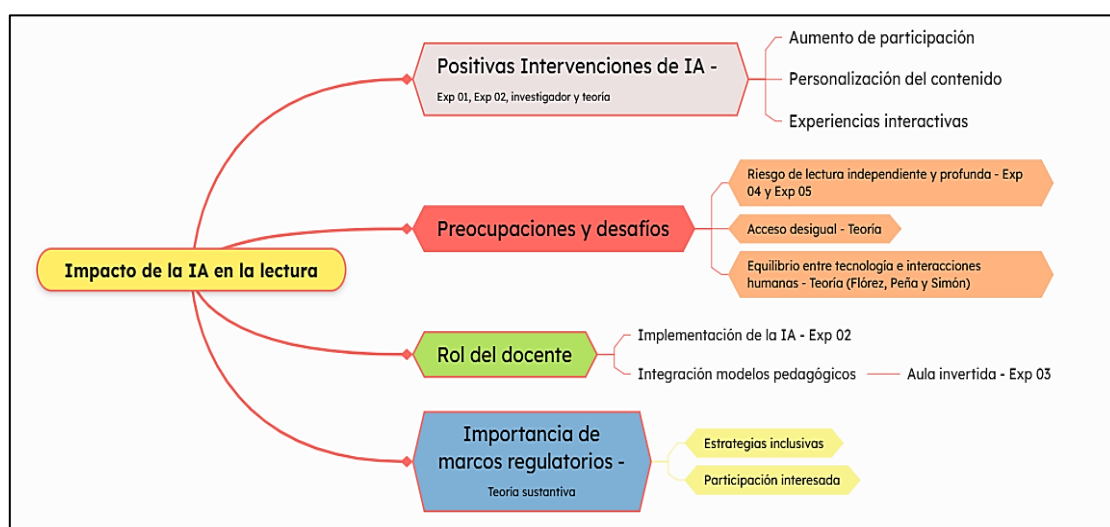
Impacto de la IA en la lectura

Positivas Intervenciones de IA -
Exp 01, Exp 02, investigador y teoría

Aumento de participación

Personalización del contenido

Experiencias interactivas

Preocupaciones y desafíos

Riesgo de lectura independiente y profunda - Exp 04 y Exp 05

Acceso desigual - Teoría

Equilibrio entre tecnología e interacciones humanas - Teoría (Flórez, Peña y Simón)

Rol del docente

Implementación de la IA - Exp 02

Integración modelos pedagógicos

Aula invertida - Exp 03

Importancia de marcos regulatorios -
Teoria sustantiva

Estrategias inclusivas

Participación interesada